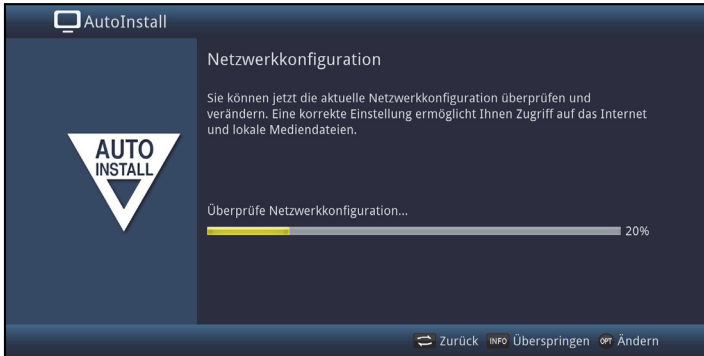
AutoInstall

AUTO INSTALL

Netzwerkkonfiguration

Sie können jetzt die aktuelle Netzwerkkonfiguration überprüfen und verändern. Eine korrekte Einstellung ermöglicht Ihnen Zugriff auf das Internet und lokale Mediendateien.

Überprüfe Netzwerkkonfiguration...

20%

Zurück INFO Überspringen OPT Ändern